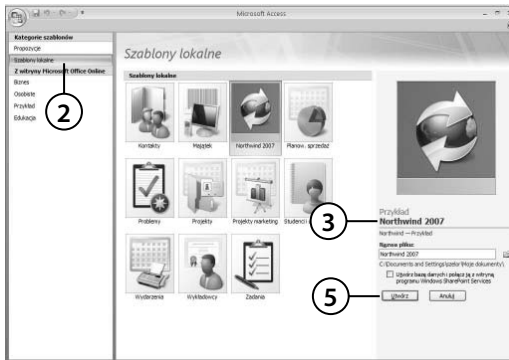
Microsoft Access

Kategorie szablonów
Propozycje
Szablony lokalne
Z witryny Microsoft Office Online
Biznes
Osobiste
Przykład
Edukacja

2

Szablony lokalne

Szablony lokalne

Kontakty
Majątek
Northwind 2007
Planow. sprzedaż
Problemy
Projekty
Projekty marketing
Studenci
Wydarzenia
Wykładowcy
Zadania

3

Przykład
Northwind 2007
Northwind — Przykład

Nazwa pliku:
Northwind 2007
C:\Documents and Settings\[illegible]\Moje dokumenty\

Utwórz bazę danych i połącz ją z witryną programu Windows SharePoint Services

5

Utwórz
Anuluj